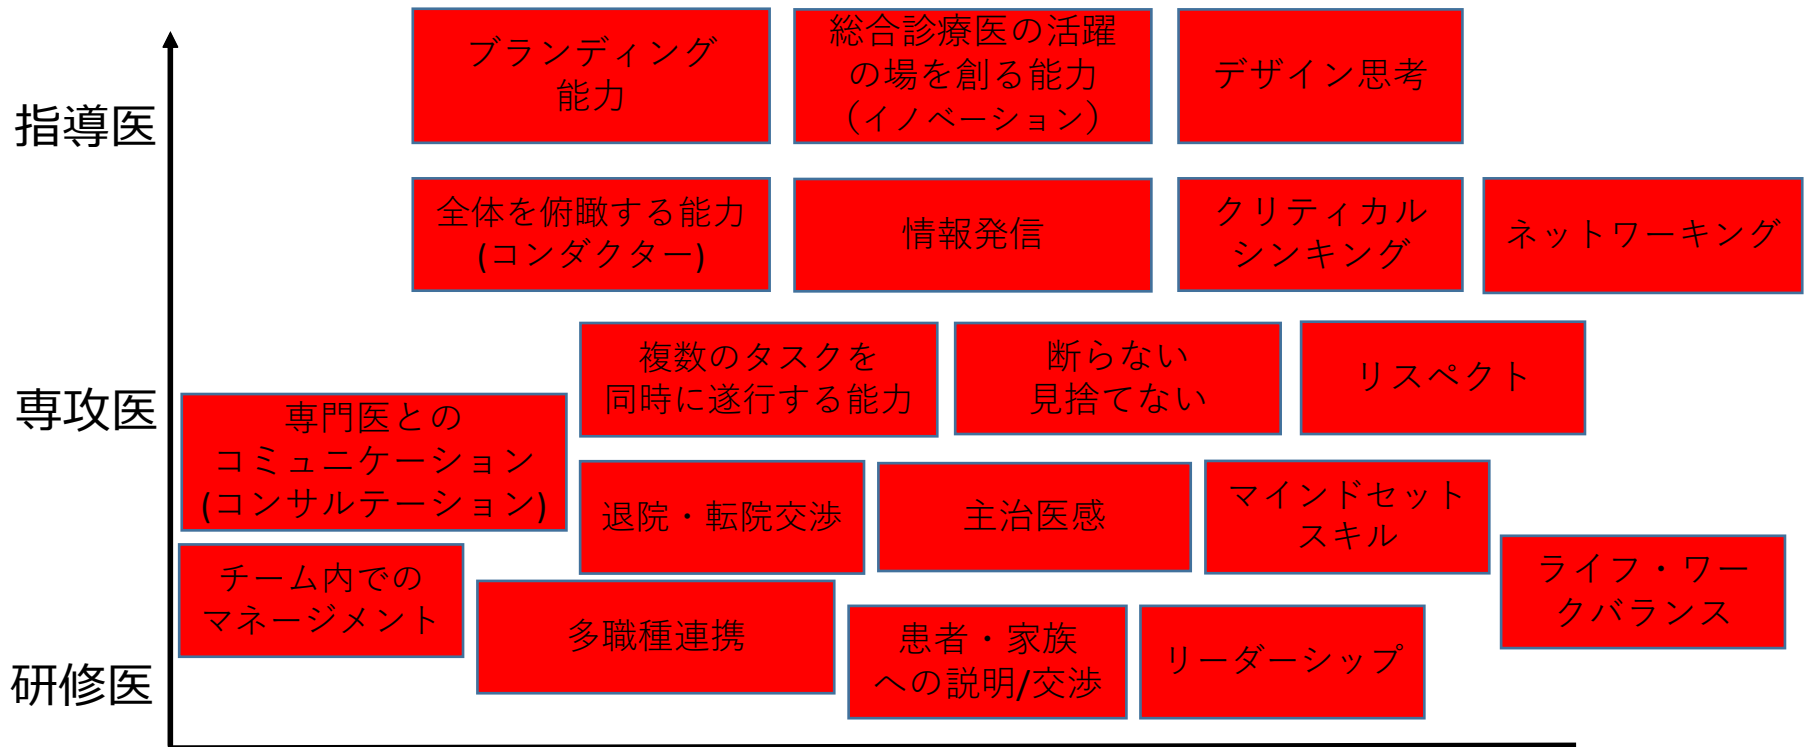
指導医

ブランディング能力

総合診療医の活躍の場を創る能力（イノベーション）

デザイン思考

全体を俯瞰する能力(コンダクター)

情報発信

クリティカルシンキング

ネットワーキング

専攻医

複数のタスクを同時に遂行する能力

断らない見捨てない

リスペクト

専門医とのコミュニケーション(コンサルテーション)

退院・転院交渉

主治医感

マインドセットスキル

ライフ・ワークバランス

チーム内でのマネージメント

多職種連携

患者・家族への説明/交渉

リーダーシップ

研修医